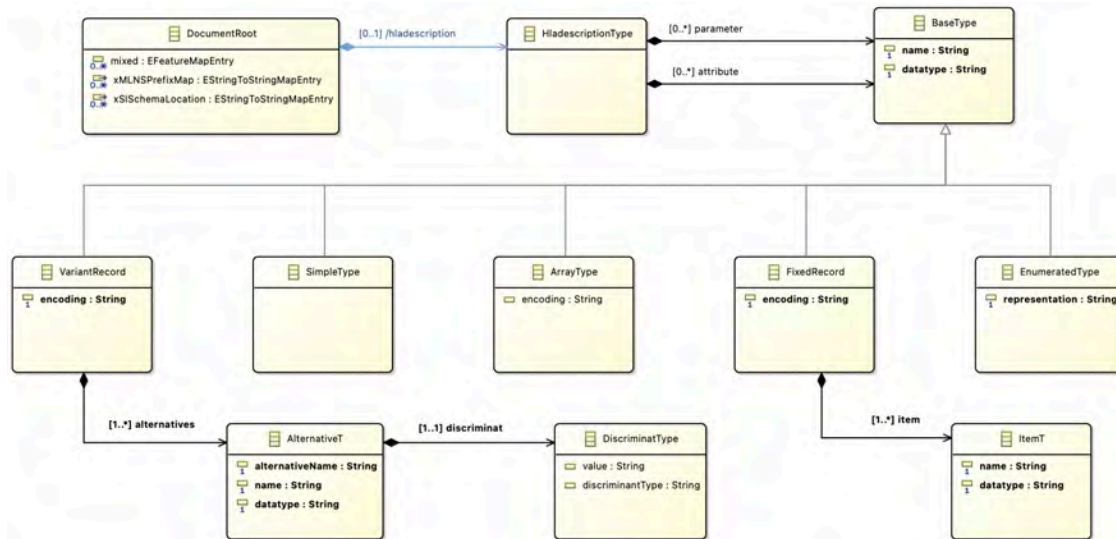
DocumentRoot

mixed : EFeatureMapEntry

xMLNSPrefixMap : EStringToStringMapEntry

xSISchemaLocation : EStringToStringMapEntry

[0..1] /hladescription

HladescriptionType

[0..*] parameter

[0..*] attribute

BaseType

name : String

datatype : String

VariantRecord

encoding : String

SimpleType

ArrayType

encoding : String

FixedRecord

encoding : String

EnumeratedType

representation : String

[1..*] alternatives

AlternativeT

alternativeName : String

name : String

datatype : String

[1..1] discriminat

DiscriminatType

value : String

discriminantType : String

[1..*] item

ItemT

name : String

datatype : String